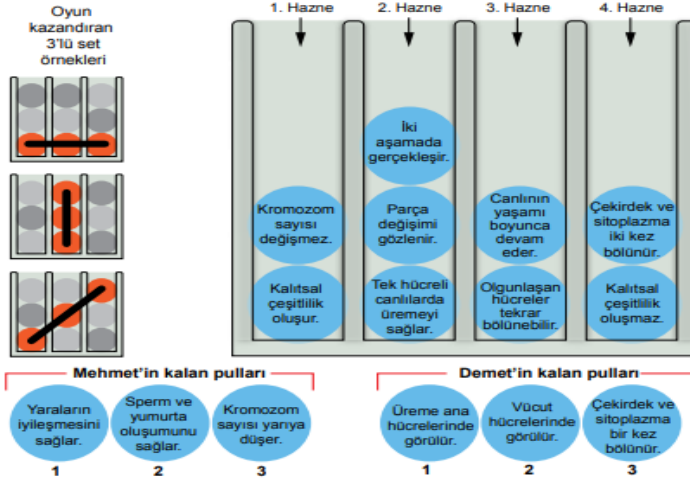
Oyun kazandıran 3'lü set örnekleri

1. Hazne

2. Hazne

3. Hazne

4. Hazne

İki aşamada gerçekleşir.

Kromozom sayısı değişmez.

Parça değişimi gözlenir.

Canlının yaşamı boyunca devam eder.

Çekirdek ve sitoplazma iki kez bölünür.

Kalıtsal çeşitlilik oluşur.

Tek hücreli canlılarda üremeyi sağlar.

Olgunlaşan hücreler tekrar bölünebilir.

Kalıtsal çeşitlilik oluşmaz.

Mehmet'in kalan pulları

Yaraların iyileşmesini sağlar.

1

Sperm ve yumurta oluşumunu sağlar.

2

Kromozom sayısı yarıya düşer.

3

Demet'in kalan pulları

Üreme ana hücrelerinde görülür.

1

Vücut hücrelerinde görülür.

2

Çekirdek ve sitoplazma bir kez bölünür.

3